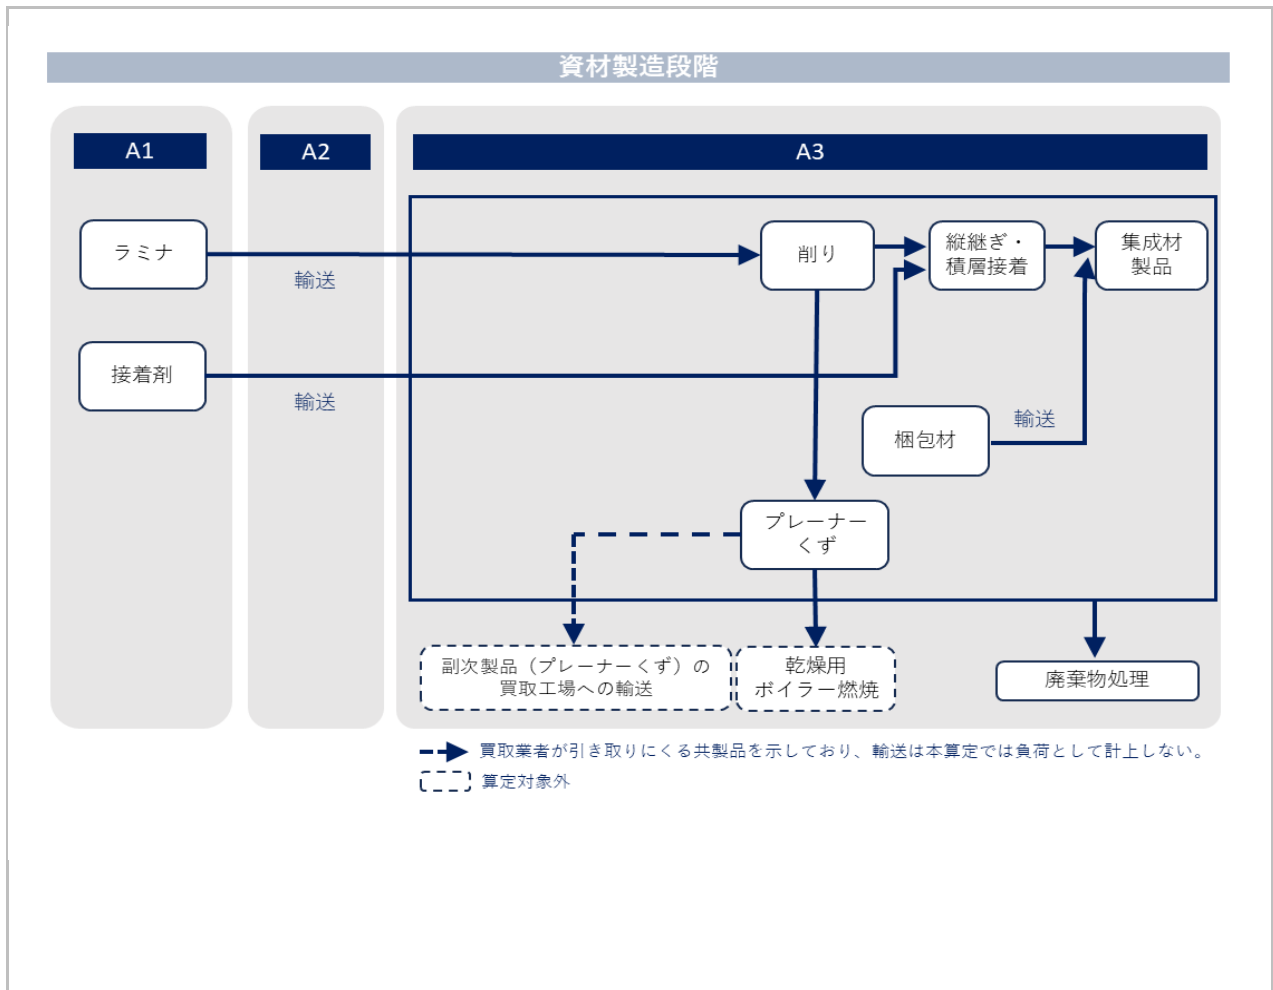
資材製造段階

A1

A2

A3

ラミナ

輸送

削り

縦継ぎ・
積層接着

集成材
製品

接着剤

輸送

梱包材

輸送

プレーナー
くず

副次製品（プレーナーくず）の
買取工場への輸送

乾燥用
ボイラー燃焼

廃棄物処理

買取業者が引き取りにくる共製品を示しており、輸送は本算定では負荷として計上しない。

算定対象外